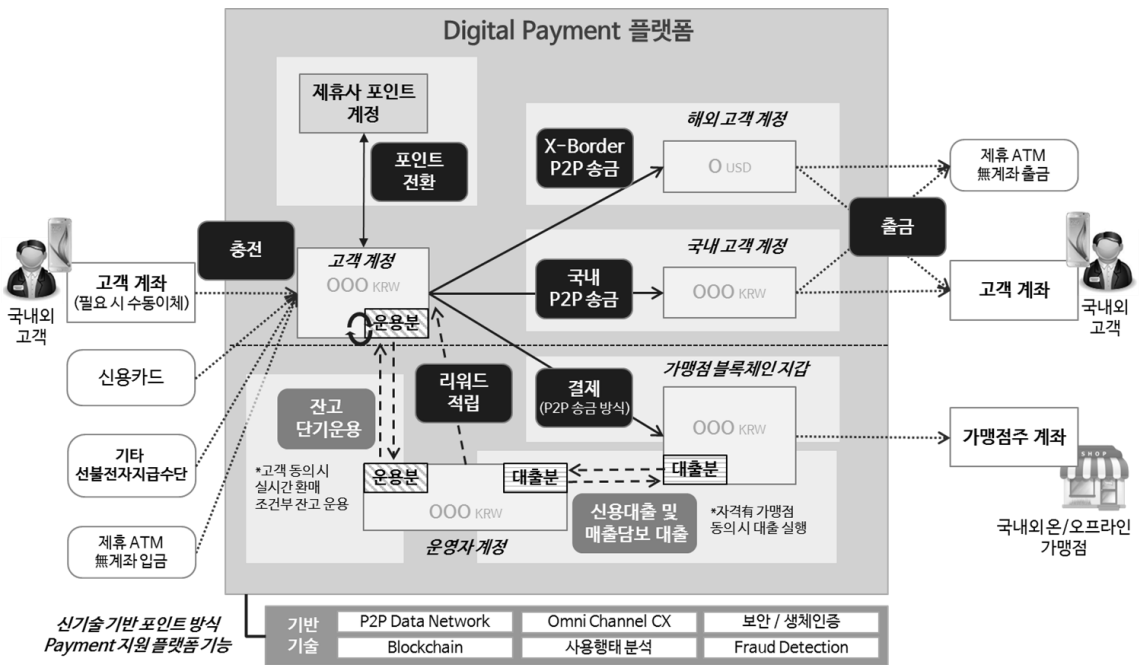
Digital Payment 플랫폼

제휴사 포인트 계정

포인트 전환

충전

국내외 고객

고객 계좌 (필요 시 수동이체)

신용카드

기타 선불전자지급수단

제휴 ATM 無계좌 입금

고객 계정
OOO KRW
운용분

X-Border P2P 송금

해외 고객 계정
O USD

국내 고객 계정
국내 P2P 송금
OOO KRW

출금

제휴 ATM 無계좌 출금

고객 계좌

국내외 고객

리워드 적립

결제 (P2P 송금 방식)

가맹점 블록체인 지갑
OOO KRW
대출분

가맹점주 계좌

SHOP

국내외 온/오프라인 가맹점

잔고 단기운용

*고객 동의 시 실시간 환매 조건부 잔고 운용

운용분
대출분
OOO KRW
운영자 계정

신용대출 및 매출담보 대출

*자격有 가맹점 동의 시 대출 실행

신기술 기반 포인트 방식 Payment 지원 플랫폼 기능

| 기반 기술 | P2P Data Network | Omni Channel CX | 보안 / 생체인증 |
|---|---|---|---|
| | Blockchain | 사용행태 분석 | Fraud Detection |